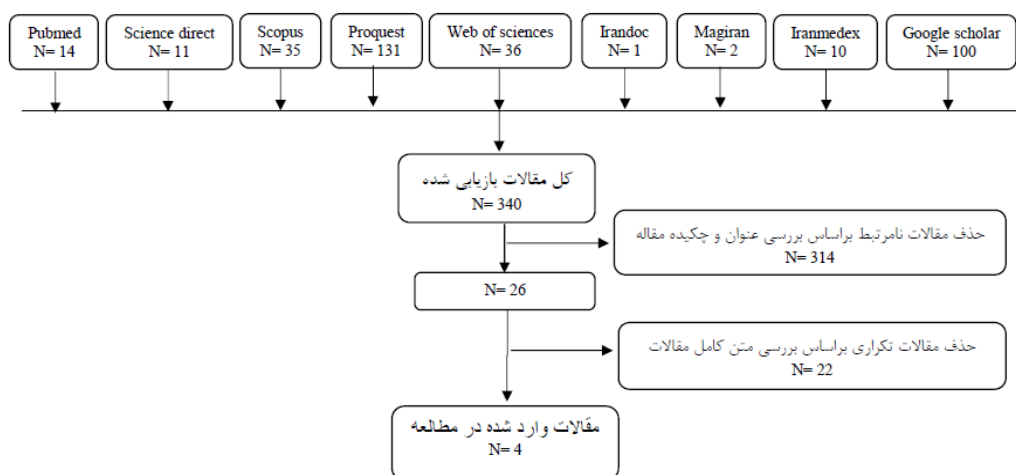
Pubmed
N= 14

Science direct
N= 11

Scopus
N= 35

Proquest
N= 131

Web of sciences
N= 36

Irandoc
N= 1

Magiran
N= 2

Iranmedex
N= 10

Google scholar
N= 100

کل مقالات بازیابی شده
N= 340

حذف مقالات نامرتبط براساس بررسی عنوان و چکیده مقاله
N= 314

N= 26

حذف مقالات تکراری براساس بررسی متن کامل مقالات
N= 22

مقالات وارد شده در مطالعه
N= 4